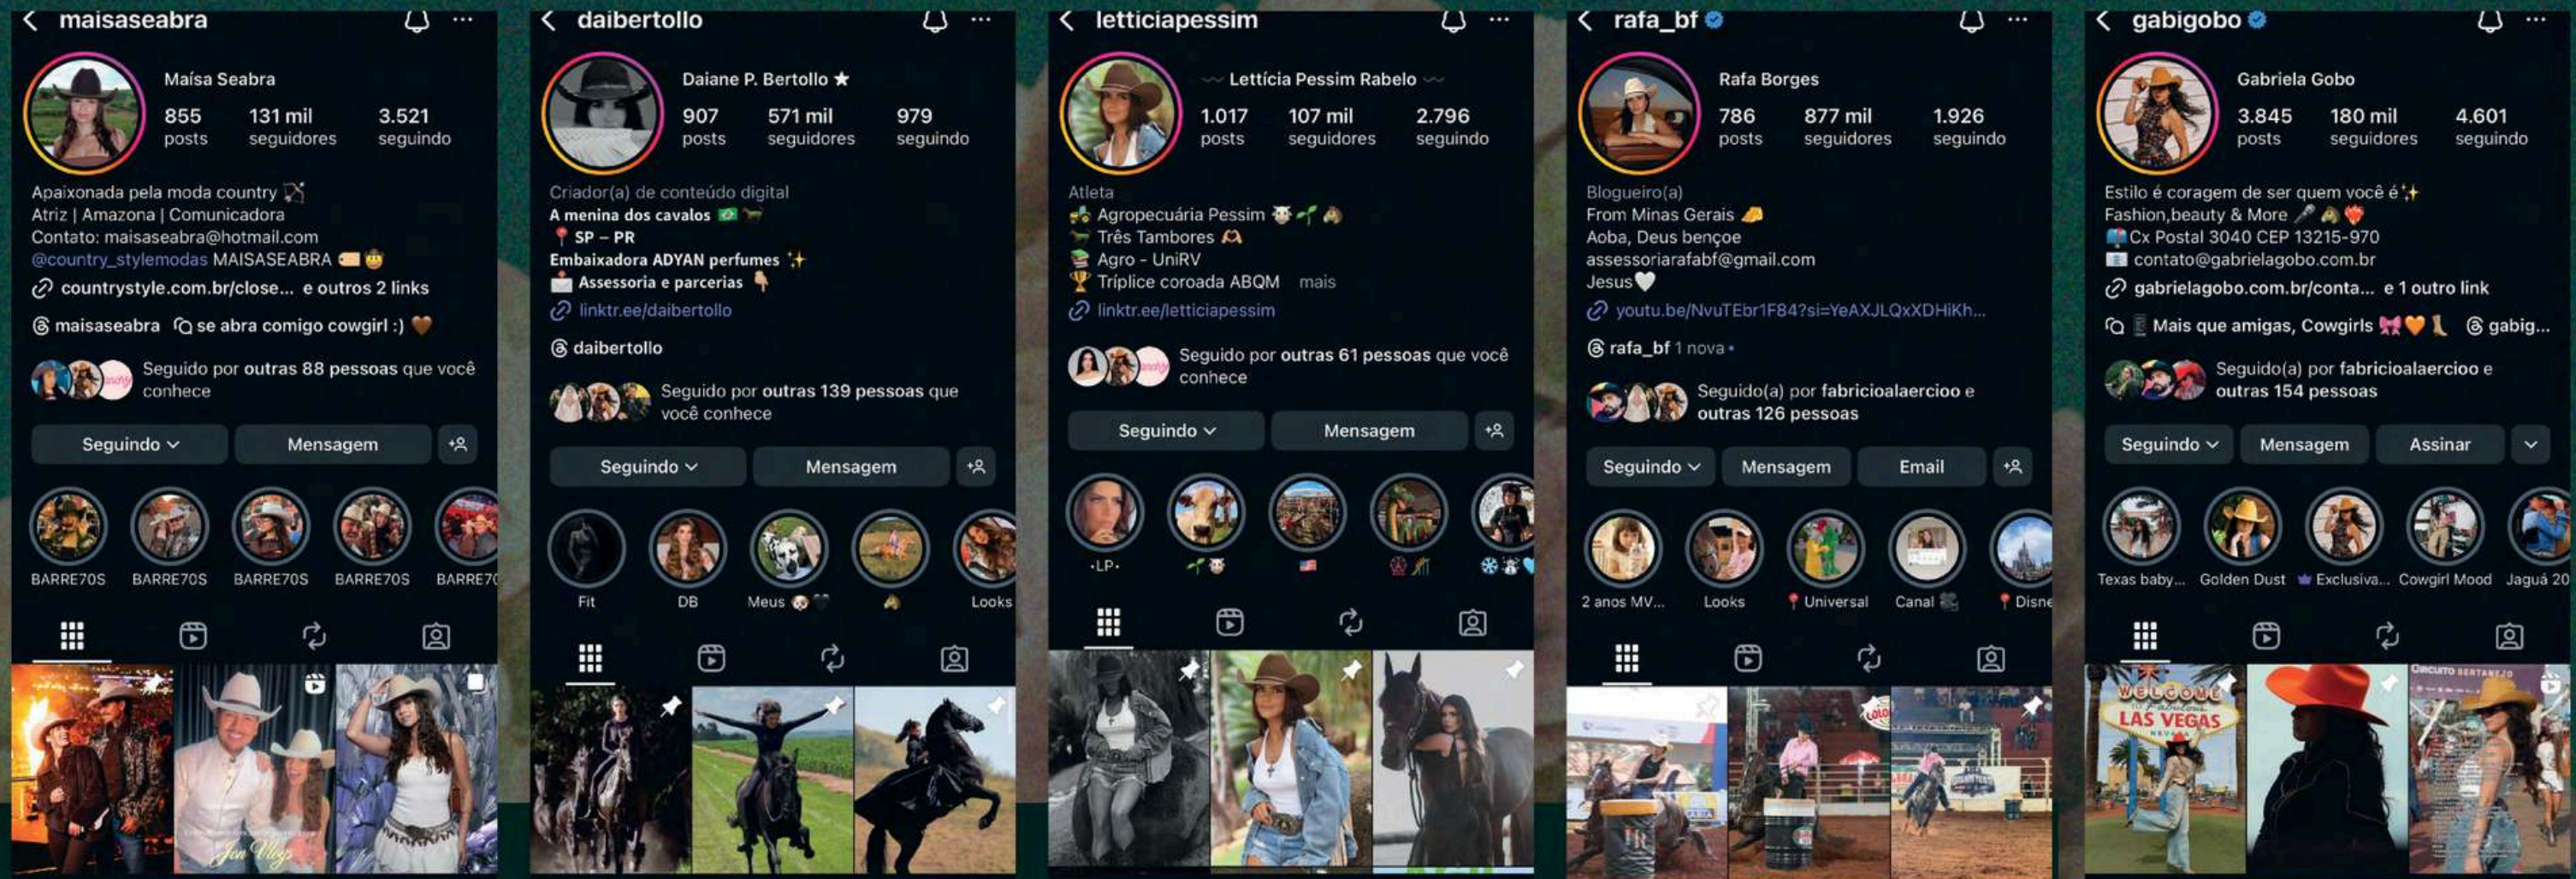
maisaseabra

Maísa Seabra
855 posts
131 mil seguidores
3.521 seguindo

Apaixonada pela moda country
Atriz | Amazona | Comunicadora
Contato: maisaseabra@hotmail.com
@country_stylemodas MAISASEABRA
countrystyle.com.br/close... e outros 2 links
maisaseabra se abra comigo cowgirl :)

Seguido por outras 88 pessoas que você conhece
Seguindo
Mensagem
BARRE70S BARRE70S BARRE70S BARRE70S BARRE70

daibertollo

Daiane P. Bertollo ★
907 posts
571 mil seguidores
979 seguindo

Criador(a) de conteúdo digital
A menina dos cavalos
SP – PR
Embaixadora ADYAN perfumes
Assessoria e parcerias
linktr.ee/daibertollo
daibertollo

Seguido por outras 139 pessoas que você conhece
Seguindo
Mensagem
Fit DB Meus Looks

letticiapessim

Lettícia Pessim Rabelo
1.017 posts
107 mil seguidores
2.796 seguindo

Atleta
Agropecuária Pessim
Três Tambores
Agro - UniRV
Tríplice coroada ABQM mais
linktr.ee/letticiapessim

Seguido por outras 61 pessoas que você conhece
Seguindo
Mensagem
·LP·

rafa_bf

Rafa Borges
786 posts
877 mil seguidores
1.926 seguindo

Blogueiro(a)
From Minas Gerais
Aoba, Deus bençoe
assessoriarafabf@gmail.com
Jesus
youtu.be/NvuTEbr1F84?si=YeAXJLQxXDHiKh...
rafa_bf 1 nova

Seguido(a) por fabricioalaercioo e outras 126 pessoas
Seguindo
Mensagem
Email
2 anos MV... Looks Universal Canal Disne

gabigobo

Gabriela Gobo
3.845 posts
180 mil seguidores
4.601 seguindo

Estilo é coragem de ser quem você é
Fashion,beauty & More
Cx Postal 3040 CEP 13215-970
contato@gabrielagobo.com.br
gabrielagobo.com.br/conta... e 1 outro link
Mais que amigas, Cowgirls gabig...

Seguido(a) por fabricioalaercioo e outras 154 pessoas
Seguindo
Mensagem
Assinar
Texas baby... Golden Dust Exclusiva... Cowgirl Mood Jaguá 20

WELCOME TO Fabulous LAS VEGAS NEVADA
CIRCUITO SERTANEJO